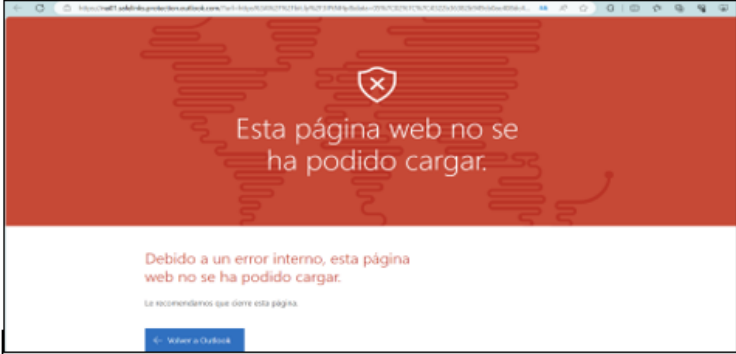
https://nam11.safelinks.protection.outlook.com/?url=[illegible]

Esta página web no se ha podido cargar.

Debido a un error interno, esta página web no se ha podido cargar.

Le recomendamos que cierre esta página.

← Volver a Outlook